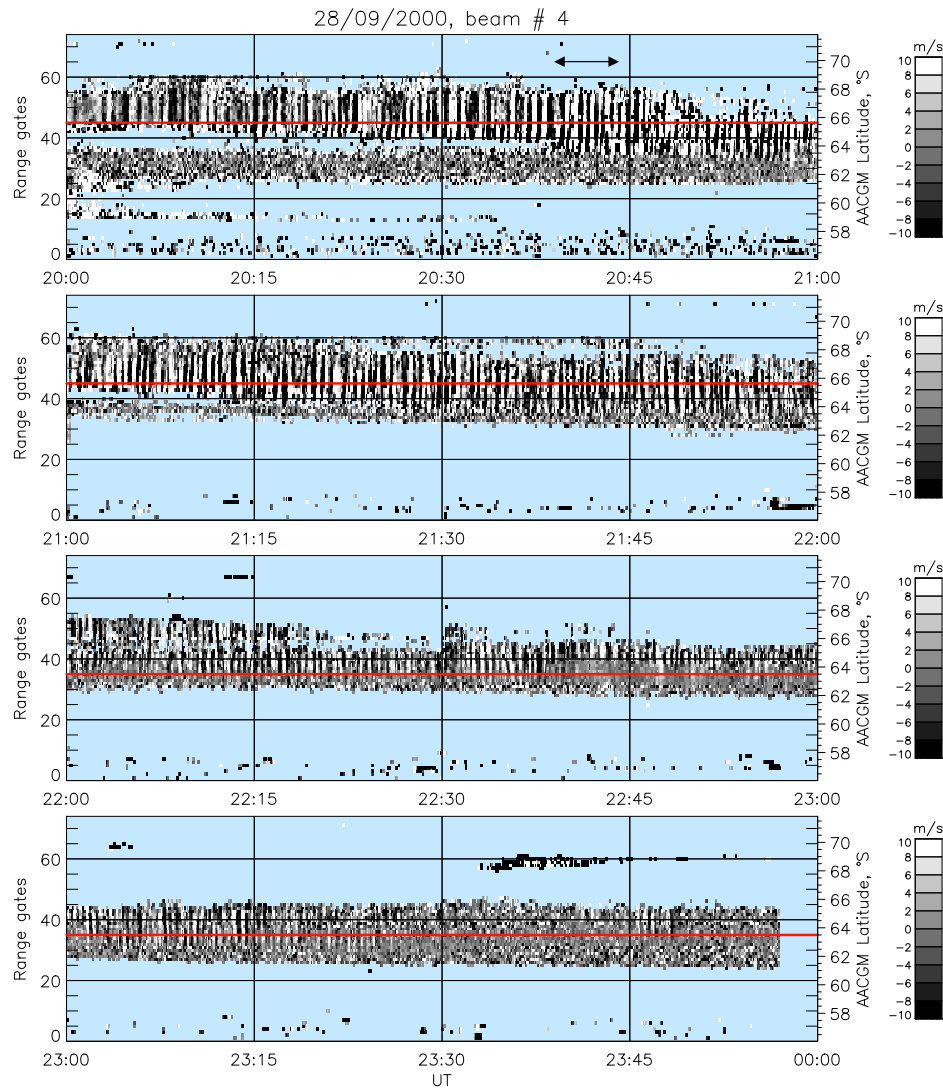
28/09/2000, beam # 4

Range gates
0
20
40
60
AACGM Latitude, °S
58
60
62
64
66
68
70
m/s
10
8
6
4
2
0
-2
-4
-6
-8
-10
20:00
20:15
20:30
20:45
21:00

Range gates
0
20
40
60
AACGM Latitude, °S
58
60
62
64
66
68
70
m/s
10
8
6
4
2
0
-2
-4
-6
-8
-10
21:00
21:15
21:30
21:45
22:00

Range gates
0
20
40
60
AACGM Latitude, °S
58
60
62
64
66
68
70
m/s
10
8
6
4
2
0
-2
-4
-6
-8
-10
22:00
22:15
22:30
22:45
23:00

Range gates
0
20
40
60
AACGM Latitude, °S
58
60
62
64
66
68
70
m/s
10
8
6
4
2
0
-2
-4
-6
-8
-10
23:00
23:15
23:30
23:45
00:00
UT